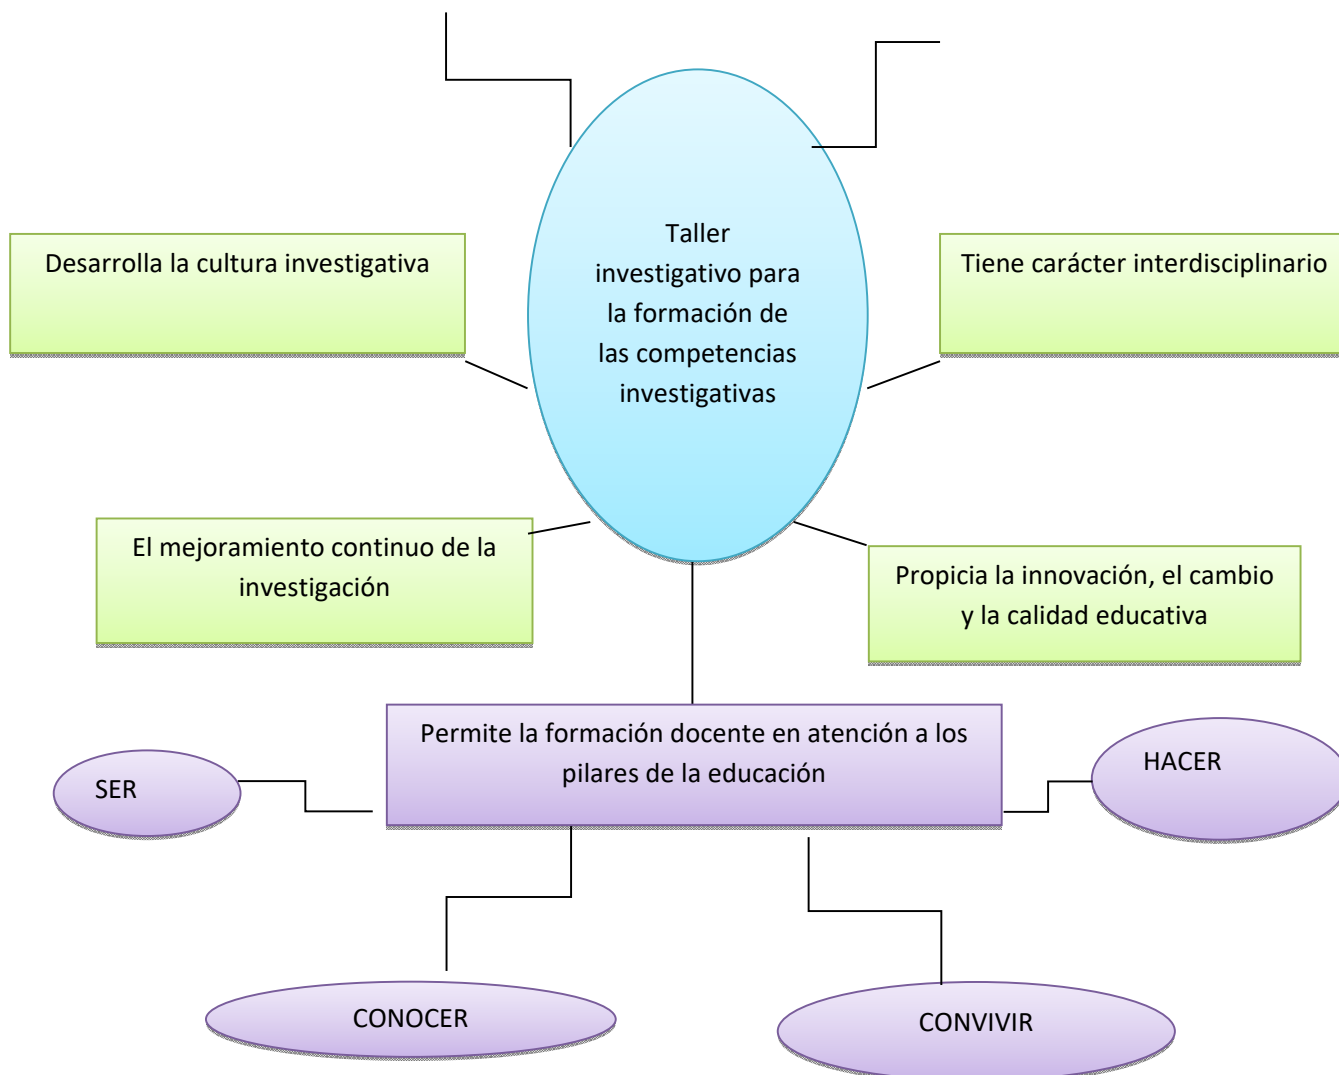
Taller investigativo para la formación de las competencias investigativas

Desarrolla la cultura investigativa

Tiene carácter interdisciplinario

El mejoramiento continuo de la investigación

Propicia la innovación, el cambio y la calidad educativa

Permite la formación docente en atención a los pilares de la educación

SER

HACER

CONOCER

CONVIVIR